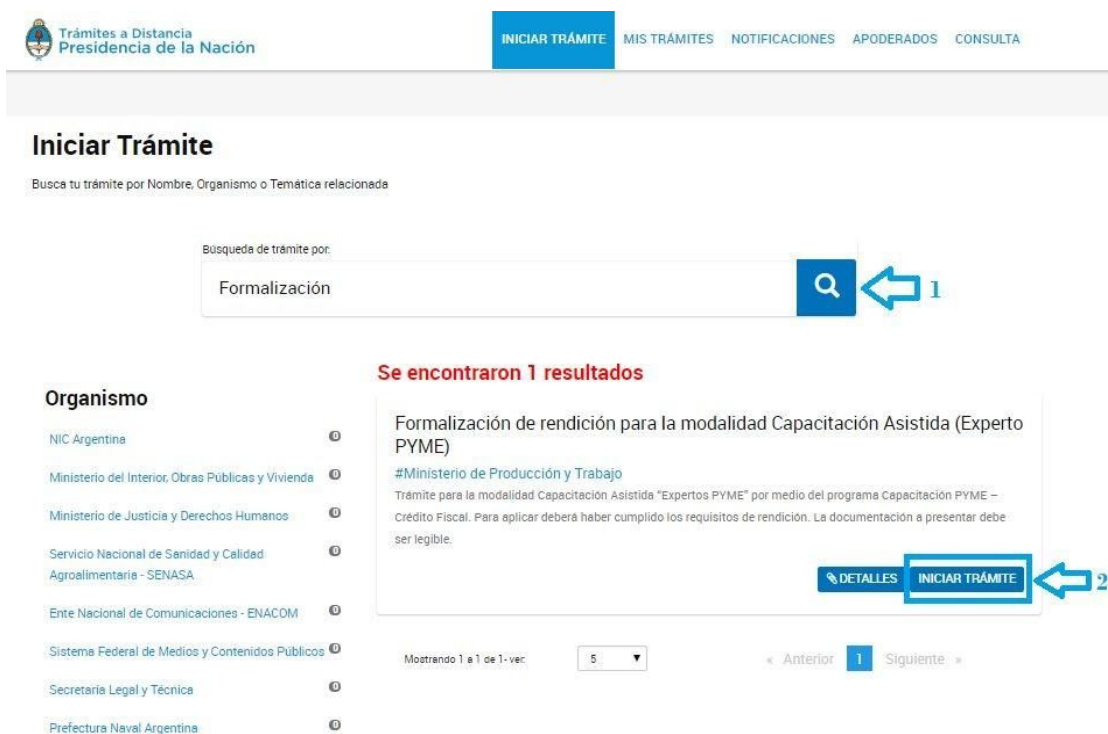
Trámites a Distancia
Presidencia de la Nación

INICIAR TRÁMITE MIS TRÁMITES NOTIFICACIONES APODERADOS CONSULTA

Iniciar Trámite

Busca tu trámite por Nombre, Organismo o Temática relacionada

Búsqueda de trámite por:

Formalización

1

Se encontraron 1 resultados

Organismo

NIC Argentina 0

Ministerio del Interior, Obras Públicas y Vivienda 0

Ministerio de Justicia y Derechos Humanos 0

Servicio Nacional de Sanidad y Calidad Agroalimentaria - SENASA 0

Ente Nacional de Comunicaciones - ENACOM 0

Sistema Federal de Medios y Contenidos Públicos 0

Secretaria Legal y Técnica 0

Prefectura Naval Argentina 0

Formalización de rendición para la modalidad Capacitación Asistida (Experto PYME)

#Ministerio de Producción y Trabajo

Trámite para la modalidad Capacitación Asistida "Expertos PYME" por medio del programa Capacitación PYME – Crédito Fiscal. Para aplicar deberá haber cumplido los requisitos de rendición. La documentación a presentar debe ser legible.

DETALLES INICIAR TRÁMITE

2

Mostrando 1 a 1 de 1 - ver: 5

« Anterior 1 Siguiente »